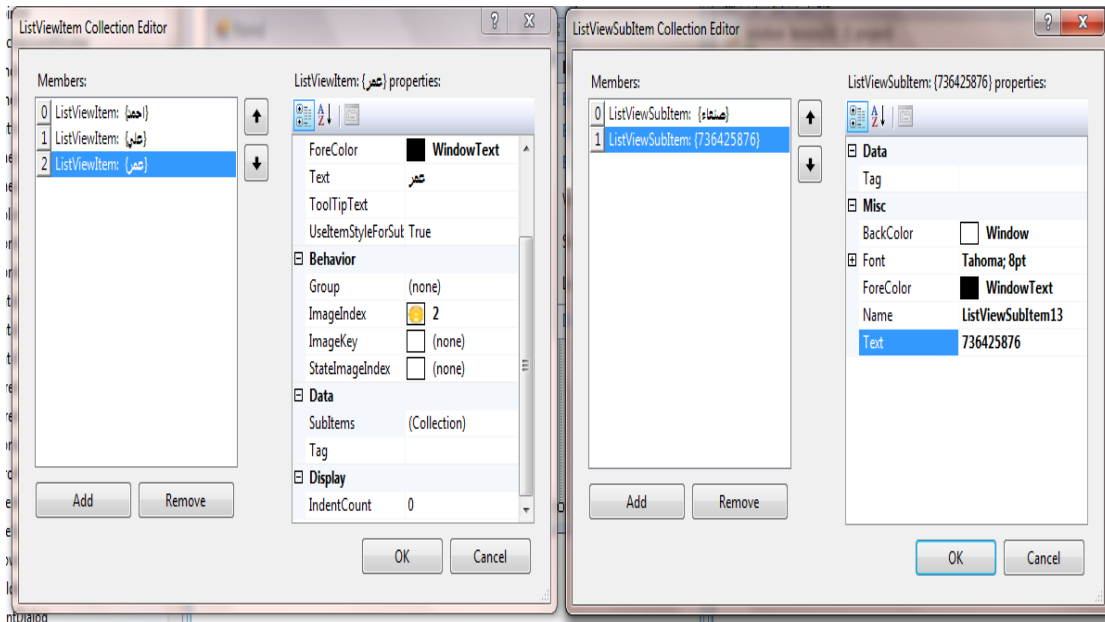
ListViewItem Collection Editor

?

X

Members:

0 ListViewItem: {احمد}
1 ListViewItem: {علي}
2 ListViewItem: {عمر}

ListViewItem: {عمر} properties:

| | |
|---|---|
| ForeColor | WindowText |
| Text | عمر |
| ToolTipText | |
| UseItemStyleForSub | True |
| ⊟ Behavior | |
| Group | (none) |
| ImageIndex | 2 |
| ImageKey | (none) |
| StateImageIndex | (none) |
| ⊟ Data | |
| SubItems | (Collection) |
| Tag | |
| ⊟ Display | |
| IndentCount | 0 |

Add

Remove

OK

Cancel

ListViewSubItem Collection Editor

?

X

Members:

0 ListViewSubItem: {صنعاء}
1 ListViewSubItem: {736425876}

ListViewSubItem: {736425876} properties:

| | |
|---|---|
| ⊟ Data | |
| Tag | |
| ⊟ Misc | |
| BackColor | Window |
| ⊞ Font | Tahoma; 8pt |
| ForeColor | WindowText |
| Name | ListViewSubItem13 |
| Text | 736425876 |

Add

Remove

OK

Cancel

ntDialog